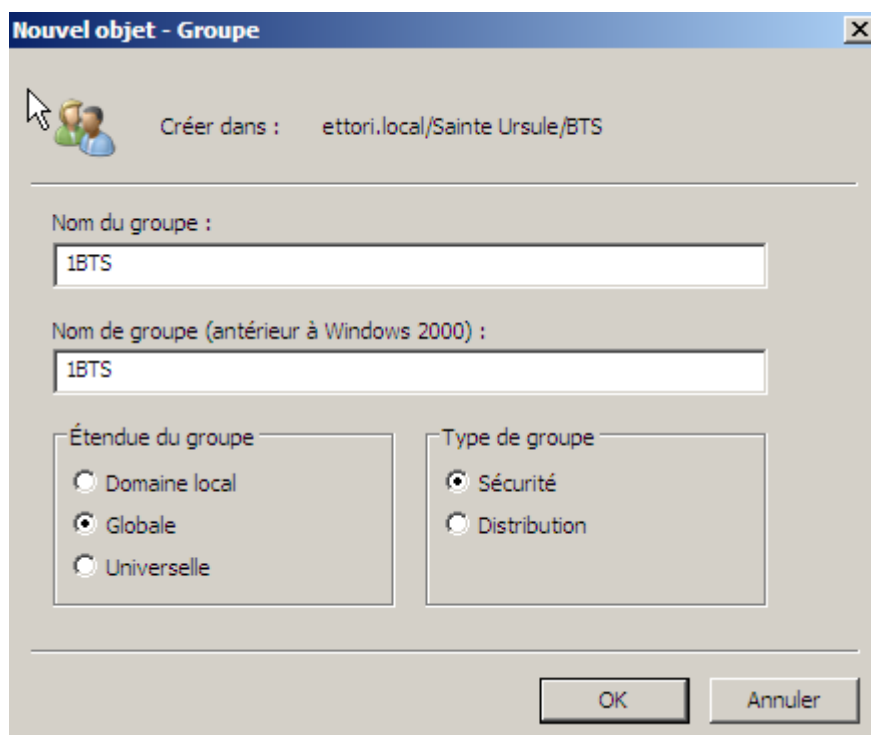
Nouvel objet - Groupe

Créer dans : ettori.local/Sainte Ursule/BTS

Nom du groupe :

1BTS

Nom de groupe (antérieur à Windows 2000) :

1BTS

Étendue du groupe

Domaine local

Globale

Universelle

Type de groupe

Sécurité

Distribution

OK

Annuler